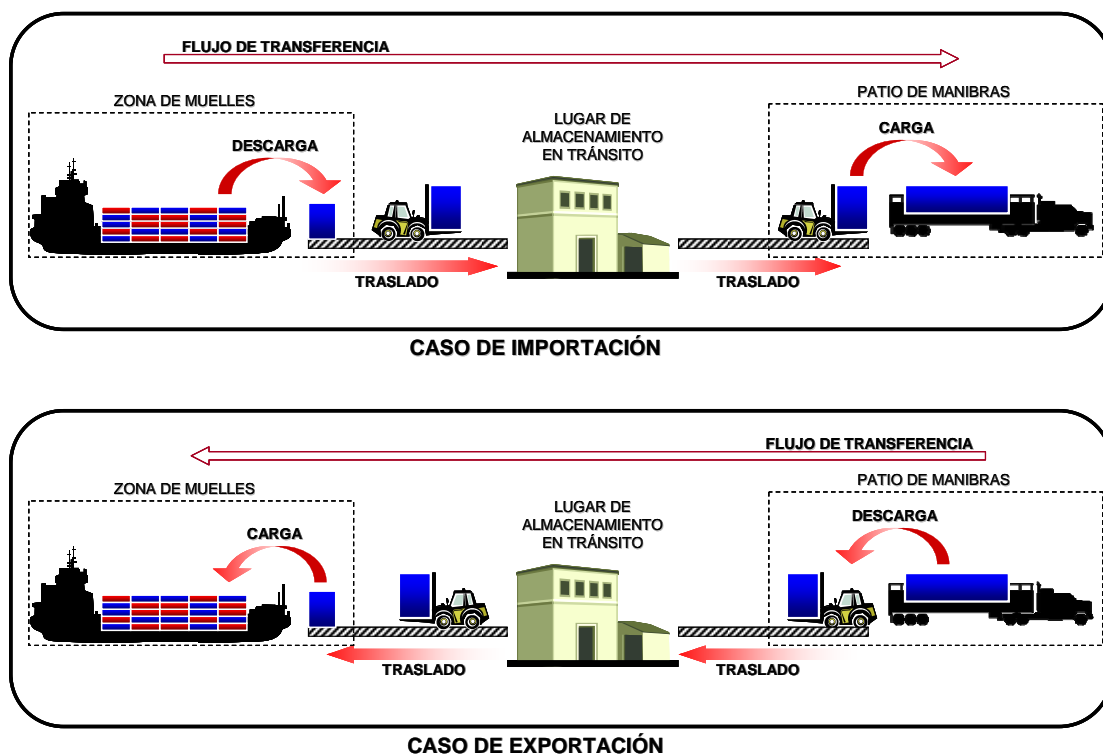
FLUJO DE TRANSFERENCIA

ZONA DE MUELLES

DESCARGA

LUGAR DE ALMACENAMIENTO EN TRÁNSITO

PATIO DE MANIBRAS

CARGA

TRASLADO

TRASLADO

CASO DE IMPORTACIÓN

FLUJO DE TRANSFERENCIA

ZONA DE MUELLES

CARGA

LUGAR DE ALMACENAMIENTO EN TRÁNSITO

PATIO DE MANIBRAS

DESCARGA

TRASLADO

TRASLADO

CASO DE EXPORTACIÓN